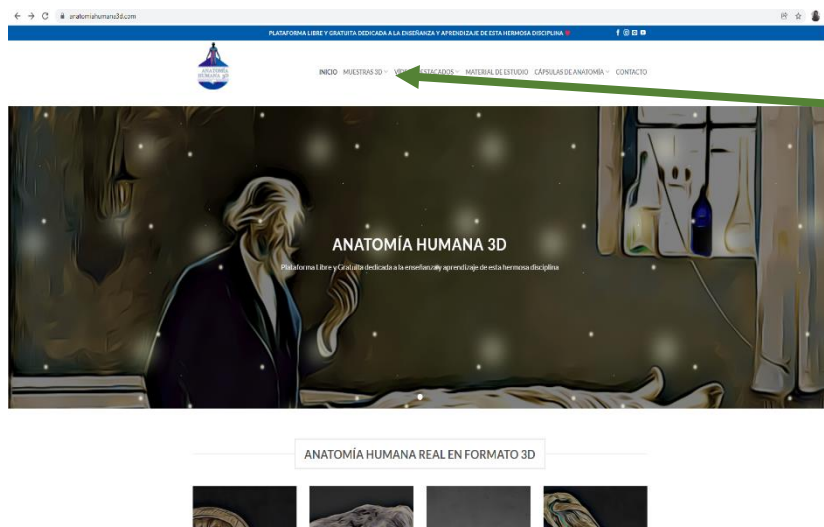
anatomiahumana3d.com

PLATAFORMA LIBRE Y GRATUITA DEDICADA A LA ENSEÑANZA Y APRENDIZAJE DE ESTA HERMOSA DISCIPLINA

ANATOMÍA HUMANA 3D

INICIO MUESTRAS 3D VI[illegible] DESTACADOS MATERIAL DE ESTUDIO CÁPSULAS DE ANATOMÍA CONTACTO

ANATOMÍA HUMANA 3D

Plataforma Libre y Gratuita dedicada a la enseñanza y aprendizaje de esta hermosa disciplina

ANATOMÍA HUMANA REAL EN FORMATO 3D